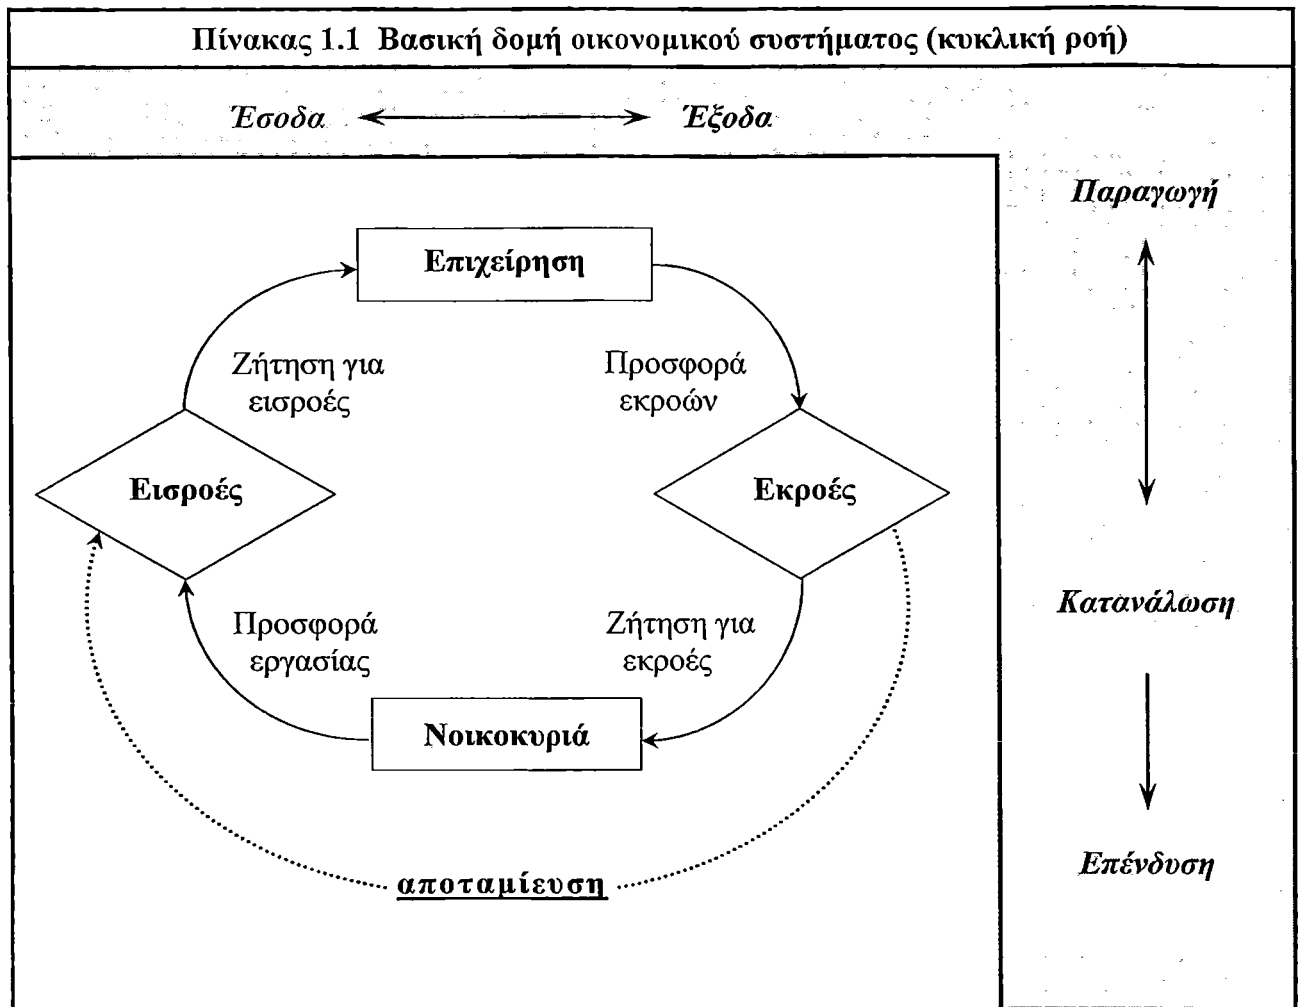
Πίνακας 1.1 Βασική δομή οικονομικού συστήματος (κυκλική ροή)

Έσοδα Έξοδα

Επιχείρηση

Ζήτηση για εισροές

Προσφορά εκροών

Εισροές

Εκροές

Προσφορά εργασίας

Ζήτηση για εκροές

Νοικοκυριά

αποταμίευση

Παραγωγή

Κατανάλωση

Επένδυση